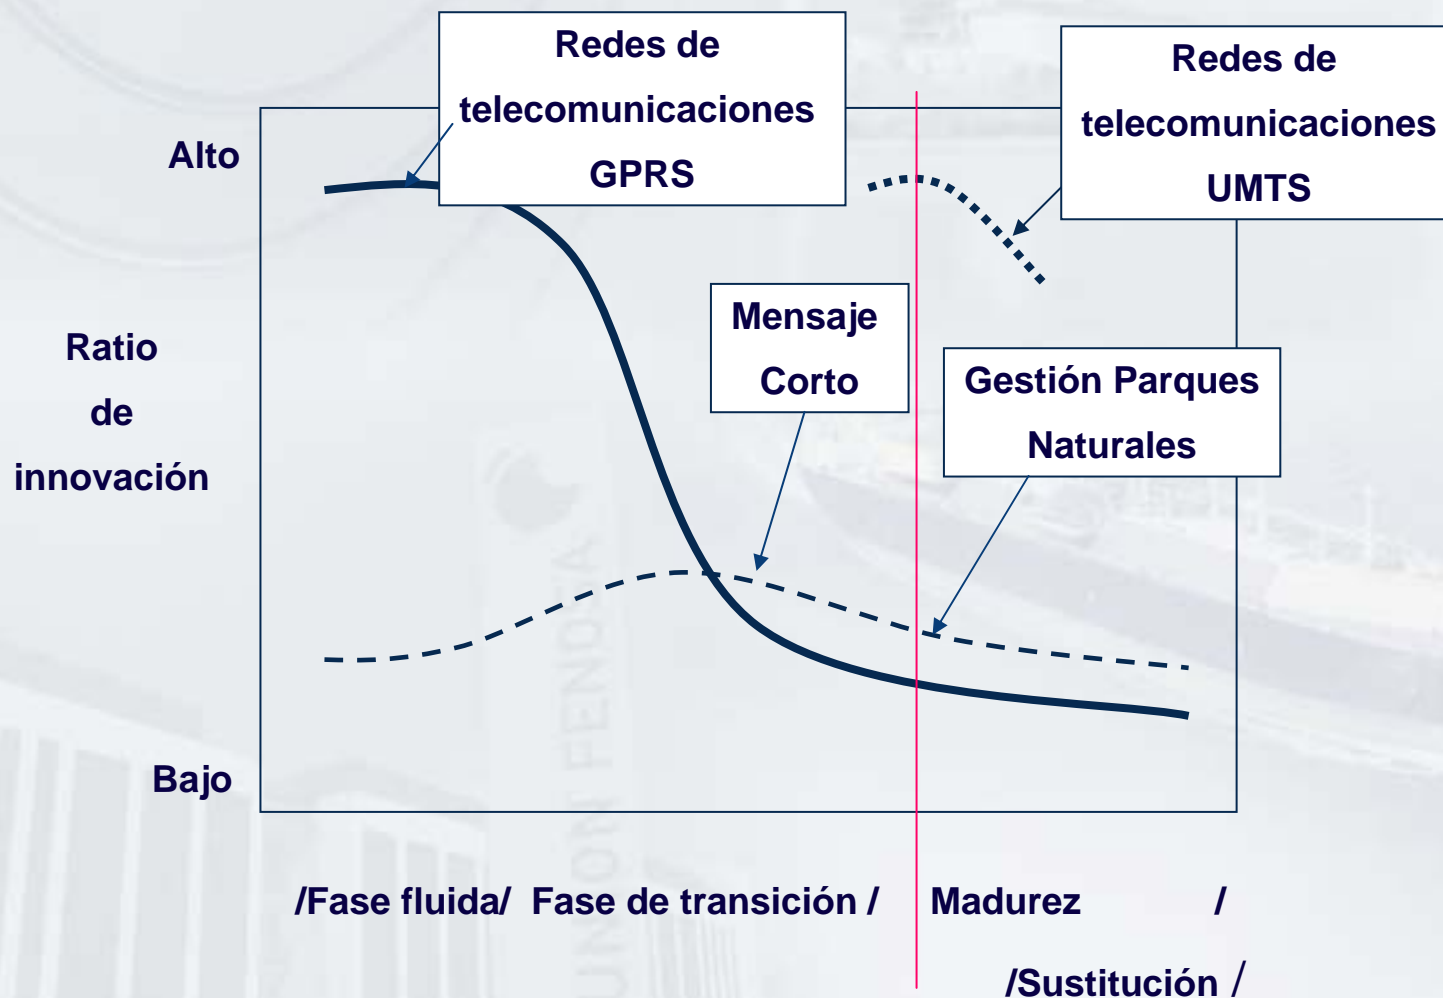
Redes de telecomunicaciones GPRS

Redes de telecomunicaciones UMTS

Alto

Ratio de innovación

Mensaje Corto

Gestión Parques Naturales

Bajo

/Fase fluida/ Fase de transición / Madurez /

/Sustitución /